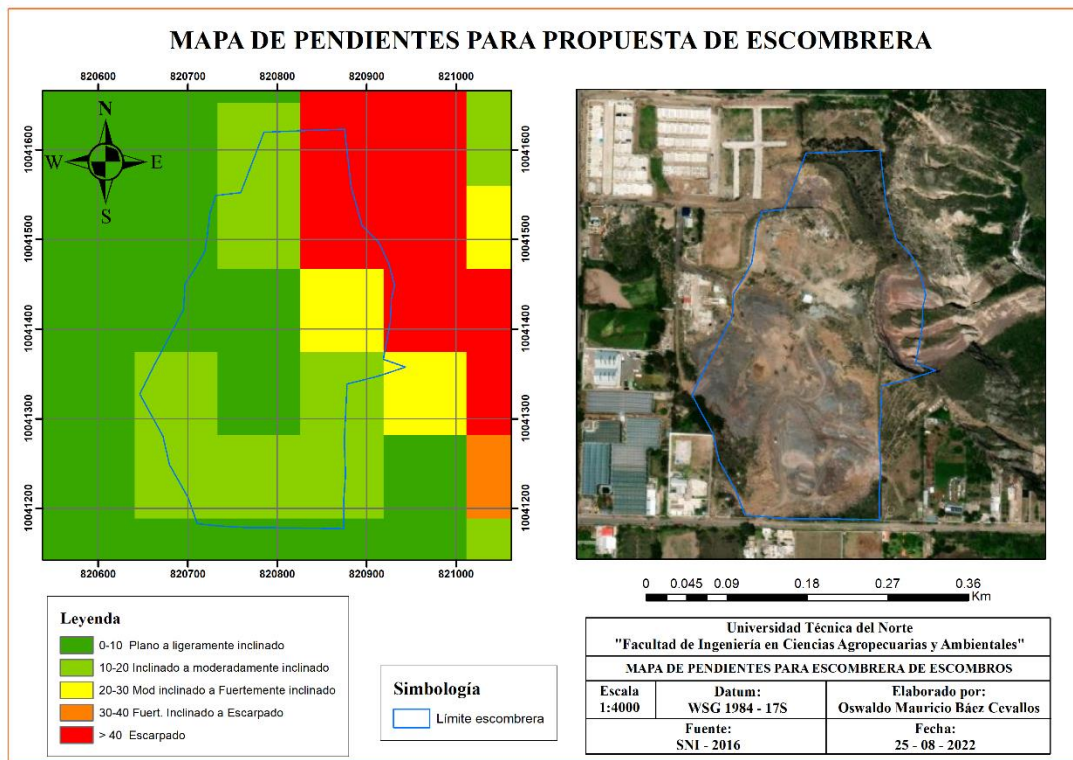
MAPA DE PENDIENTES PARA PROPUESTA DE ESCOMBRERA

820600 820700 820800 820900 821000

10041600
10041500
10041400
10041300
10041200

N
W E
S

820600 820700 820800 820900 821000

0 0.045 0.09 0.18 0.27 0.36 Km

Leyenda
0-10 Plano a ligeramente inclinado
10-20 Inclinado a moderadamente inclinado
20-30 Mod inclinado a Fuertemente inclinado
30-40 Fuert. Inclinado a Escarpado
> 40 Escarpado

Simbología
Límite escombrera

| Universidad Técnica del Norte "Facultad de Ingeniería en Ciencias Agropecuarias y Ambientales" | | |
|---|---|---|
| MAPA DE PENDIENTES PARA ESCOMBRERA DE ESCOMBROS | | |
| Escala 1:4000 | Datum: WSG 1984 - 17S | Elaborado por: Oswaldo Mauricio Báez Cevallos |
| Fuente: SNI - 2016 | | Fecha: 25 - 08 - 2022 |